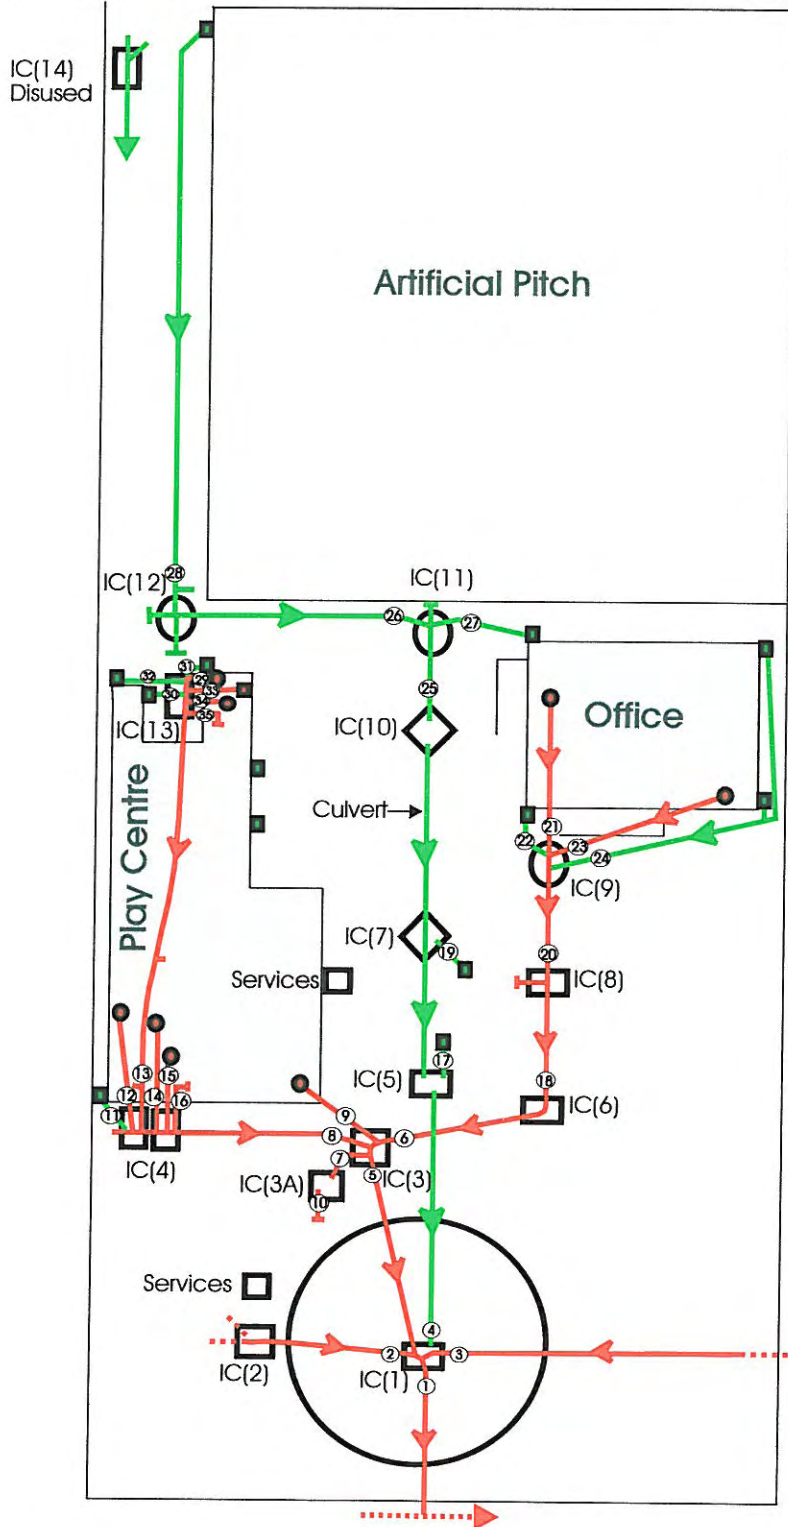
IC(14)
Disused

Artificial Pitch

IC(12) 28
IC(11)
26 27
25
31 32 29 30 33 34 35
IC(13)
IC(10)
Office
Play Centre
Culvert
21 22 23 24
IC(9)
IC(7) 19
Services
20 IC(8)
13 15
12 14 16
11
17
IC(5)
18 IC(6)
9
8 6
IC(4)
7
IC(3A) 5 IC(3)
10
Services
4
2 3
IC(2)
IC(1) 1